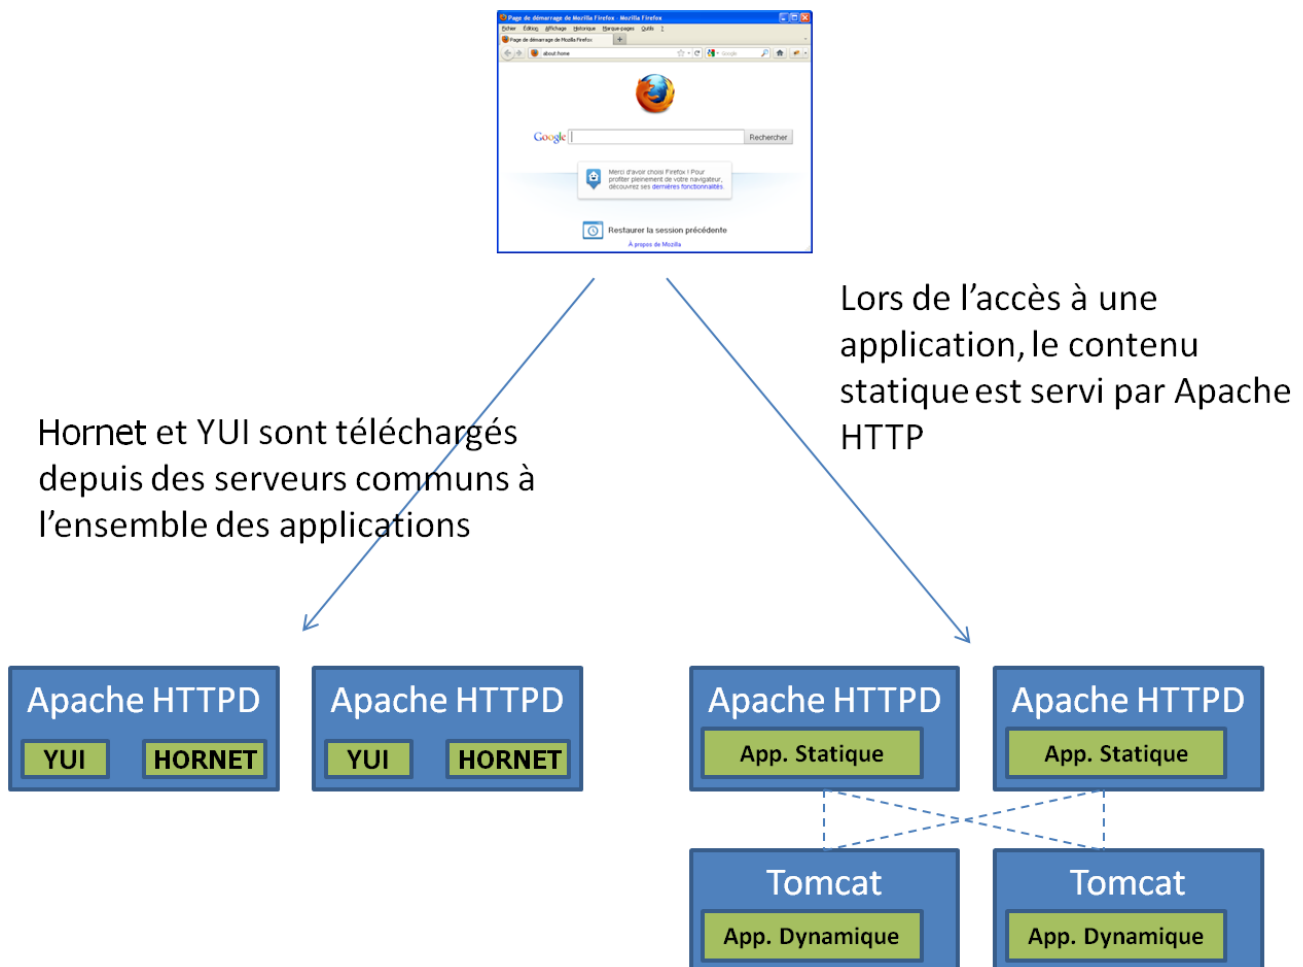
Page de démarrage de Mozilla Firefox - Mozilla Firefox
Fichier Édition Affichage Historique Marque-pages Outils ?
Page de démarrage de Mozilla Firefox
about:home
Google
Rechercher
Merci d'avoir choisi Firefox ! Pour profiter pleinement de votre navigateur, découvrez ses dernières fonctionnalités.
Restaurer la session précédente
À propos de Mozilla

Lors de l'accès à une application, le contenu statique est servi par Apache HTTP

Hornet et YUI sont téléchargés depuis des serveurs communs à l'ensemble des applications

Apache HTTPD
YUI
HORNET

Apache HTTPD
YUI
HORNET

Apache HTTPD
App. Statique

Apache HTTPD
App. Statique

Tomcat
App. Dynamique

Tomcat
App. Dynamique